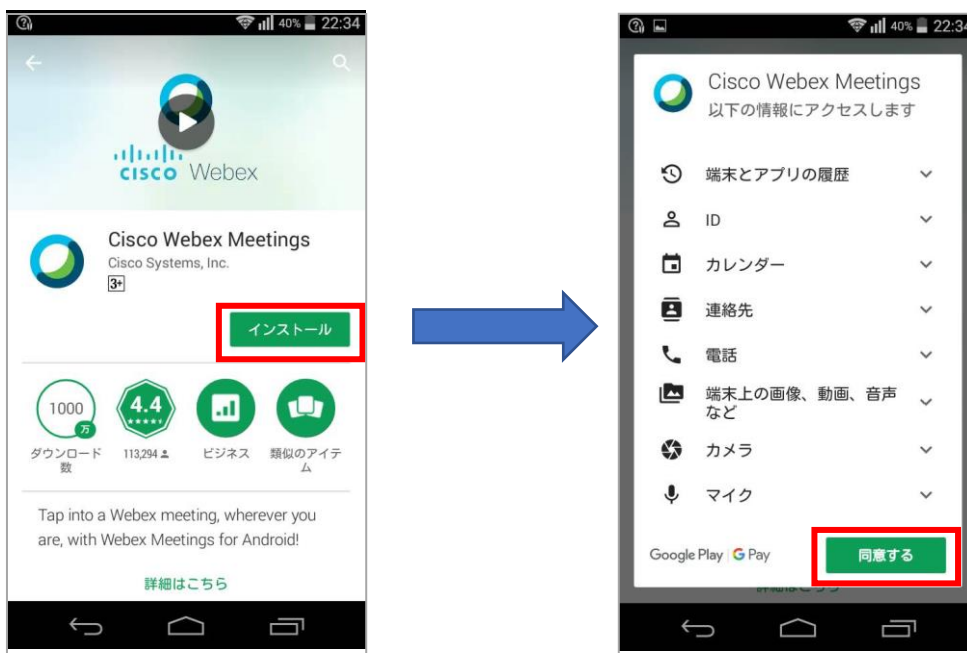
40% 22:34

cisco Webex

Cisco Webex Meetings
Cisco Systems, Inc.
3+

インストール

1000 万
ダウンロード数

4.4
113,294

ビジネス

類似のアイテム

Tap into a Webex meeting, wherever you are, with Webex Meetings for Android!

詳細はこちら

40% 22:34

Cisco Webex Meetings
以下の情報にアクセスします

端末とアプリの履歴

ID

カレンダー

連絡先

電話

端末上の画像、動画、音声など

カメラ

マイク

Google Play | G Pay

同意する

詳細はこちら